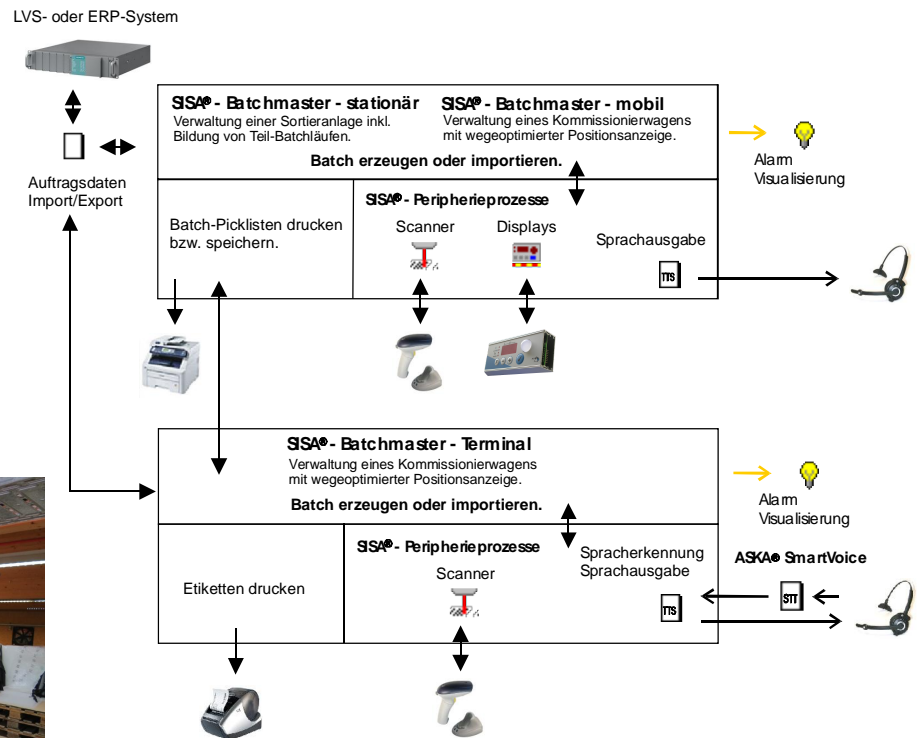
LVS- oder ERP-System

Auftragsdaten Import/Export

SISA® - Batchmaster - stationär
Verwaltung einer Sortieranlage inkl. Bildung von Teil-Batchläufen.

SISA® - Batchmaster - mobil
Verwaltung eines Kommissionierwagens mit wegeoptimierter Positionsanzeige.

Batch erzeugen oder importieren.

Alarm
Visualisierung

Batch-Picklisten drucken bzw. speichern.

SISA® - Peripherieprozesse

Scanner

Displays

Sprachausgabe

TTS

SISA® - Batchmaster - Terminal
Verwaltung eines Kommissionierwagens mit wegeoptimierter Positionsanzeige.

Batch erzeugen oder importieren.

Alarm
Visualisierung

Etiketten drucken

SISA® - Peripherieprozesse

Scanner

Spracherkennung
Sprachausgabe

TTS

ASKA® SmartVoice

STT